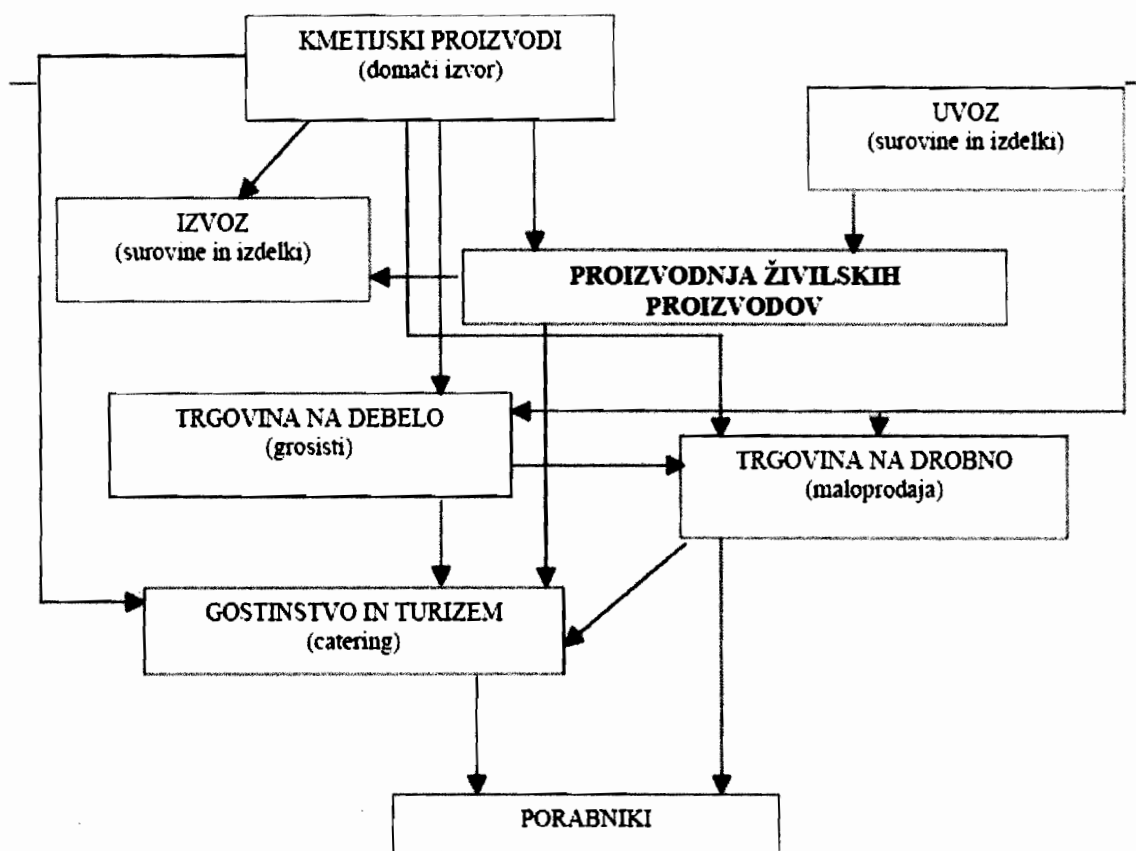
KMETIJSKI PROIZVODI
(domači izvor)

UVOZ
(surovine in izdelki)

IZVOZ
(surovine in izdelki)

PROIZVODNJA ŽIVILSKIH PROIZVODOV

TRGOVINA NA DEBELO
(grosisti)

TRGOVINA NA DROBNO
(maloprodaja)

GOSTINSTVO IN TURIZEM
(catering)

PORABNIKI